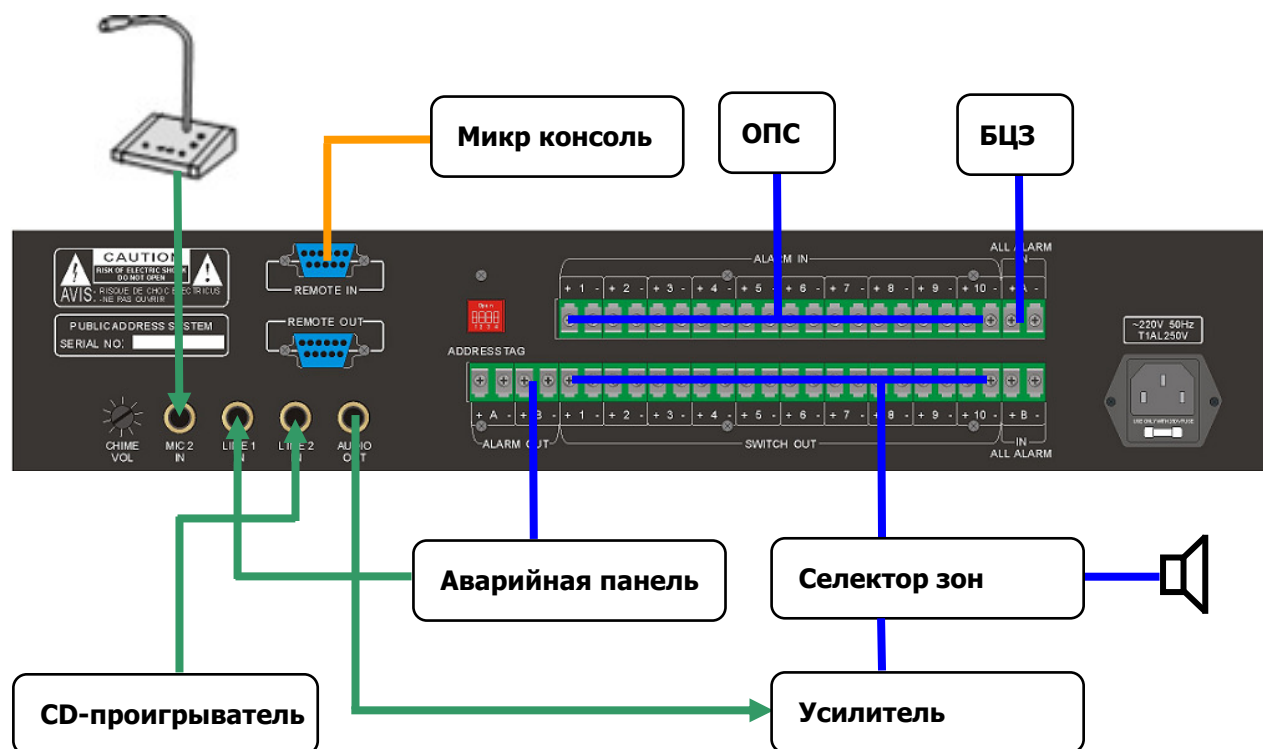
Микр консоль

ОПС

БЦЗ

CAUTION
RISK OF ELECTRIC SHOCK DO NOT OPEN
AVIS: RISQUE DE CHOC ELECTRICUS -NE PAS OUVRIR

PUBLICADDRESS SYSTEM
SERIAL NO:

REMOTE IN

REMOTE OUT

ADDRESSTAG

ALARM IN

ALL ALARM IN

+ 1 - + 2 - + 3 - + 4 - + 5 - + 6 - + 7 - + 8 - + 9 - + 10 - + A -

+ A - + B - + 1 - + 2 - + 3 - + 4 - + 5 - + 6 - + 7 - + 8 - + 9 - + 10 - + B -

ALARM OUT

SWITCH OUT

IN
ALL ALARM

~220V 50Hz
T1AL250V

CHIME VOL

MIC 2 IN

LINE 1 IN

LINE 2 IN

AUDIO OUT

Аварийная панель

Селектор зон

CD-проигрыватель

Усилитель